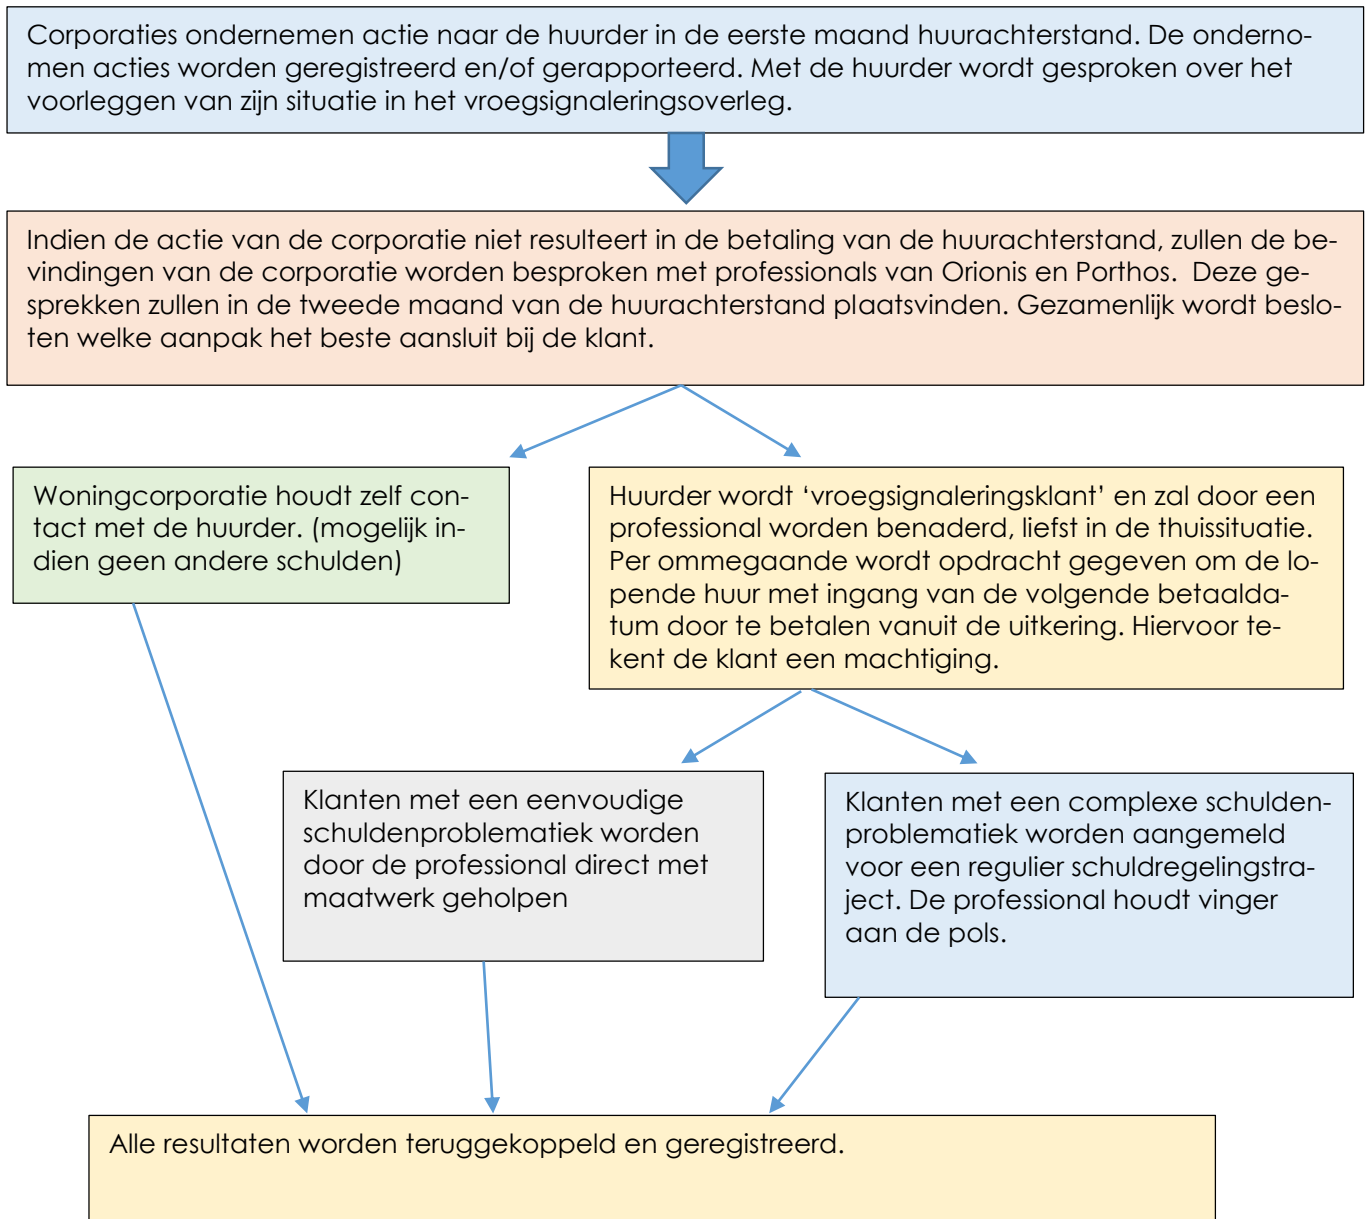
Corporaties ondernemen actie naar de huurder in de eerste maand huurachterstand. De ondernomen acties worden geregistreerd en/of gerapporteerd. Met de huurder wordt gesproken over het voorleggen van zijn situatie in het vroegsignaleringsoverleg.

Indien de actie van de corporatie niet resulteert in de betaling van de huurachterstand, zullen de bevindingen van de corporatie worden besproken met professionals van Orionis en Porthos. Deze gesprekken zullen in de tweede maand van de huurachterstand plaatsvinden. Gezamenlijk wordt besloten welke aanpak het beste aansluit bij de klant.

Woningcorporatie houdt zelf contact met de huurder. (mogelijk indien geen andere schulden)

Huurder wordt ‘vroegsignaleringsklant’ en zal door een professional worden benaderd, liefst in de thuissituatie. Per ommegaande wordt opdracht gegeven om de lopende huur met ingang van de volgende betaaldatum door te betalen vanuit de uitkering. Hiervoor tekent de klant een machtiging.

Klanten met een eenvoudige schuldenproblematiek worden door de professional direct met maatwerk geholpen

Klanten met een complexe schuldenproblematiek worden aangemeld voor een regulier schuldregelingstraject. De professional houdt vinger aan de pols.

Alle resultaten worden teruggekoppeld en geregistreerd.